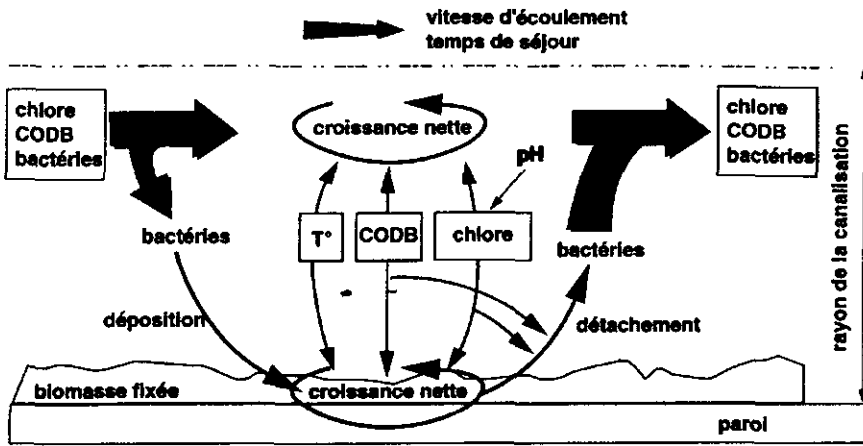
vitesse d'écoulement
temps de séjour

chlore
CODB
bactéries

croissance nette

chlore
CODB
bactéries

rayon de la canalisation

pH

bactéries

T°

CODB

chlore

bactéries

déposition

détachement

biomasse fixée

croissance nette

paroi